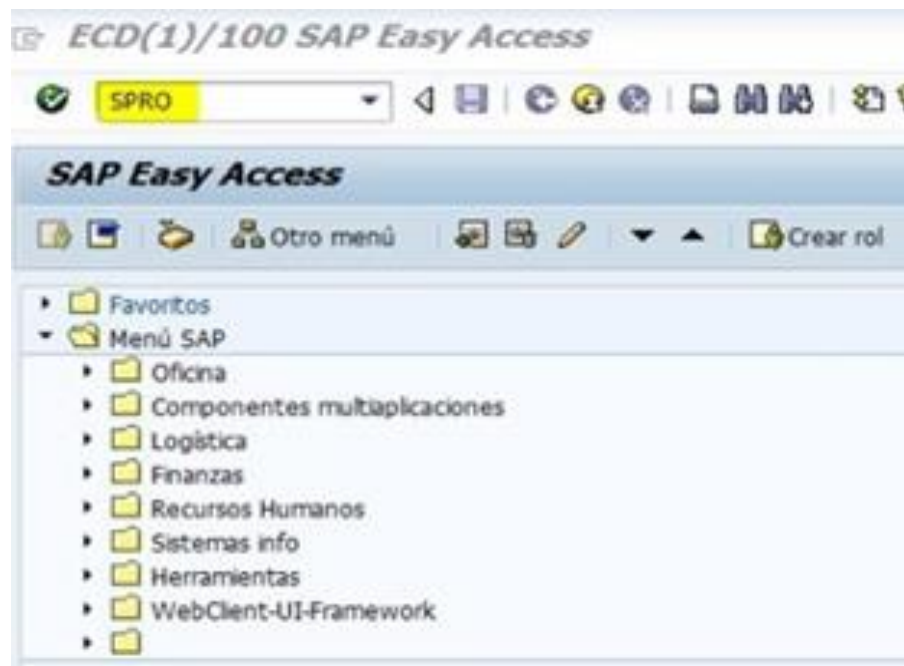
ECD(1)/100 SAP Easy Access

SPRO

SAP Easy Access

Otro menú

Crear rol

Favoritos

Menú SAP

Oficina

Componentes multiaplicaciones

Logística

Finanzas

Recursos Humanos

Sistemas info

Herramientas

WebClient-UI-Framework